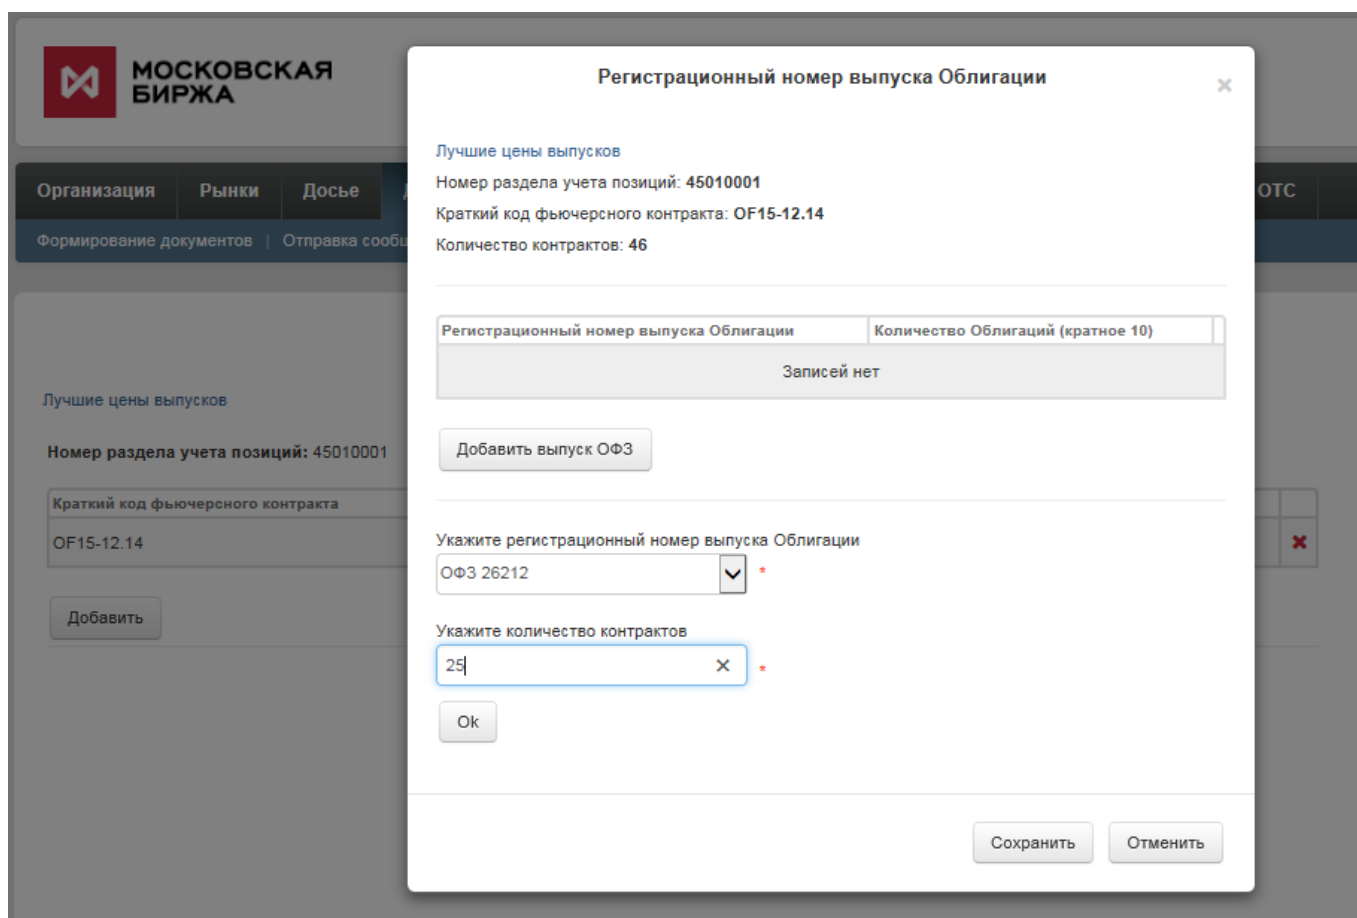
МОСКОВСКАЯ БИРЖА

Организация | Рынки | Досье | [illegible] | ОТС

Формирование документов | Отправка сообщ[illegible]

Лучшие цены выпусков

Номер раздела учета позиций: 45010001

| Краткий код фьючерсного контракта |
|---|
| OF15-12.14 |

Добавить

Регистрационный номер выпуска Облигации

×

Лучшие цены выпусков

Номер раздела учета позиций: 45010001

Краткий код фьючерсного контракта: OF15-12.14

Количество контрактов: 46

| Регистрационный номер выпуска Облигации | Количество Облигаций (кратное 10) |
|---|---|
| Записей нет | |

Добавить выпуск ОФЗ

Укажите регистрационный номер выпуска Облигации

ОФЗ 26212 *

Укажите количество контрактов

25 ×  *

Ok

Сохранить

Отменить